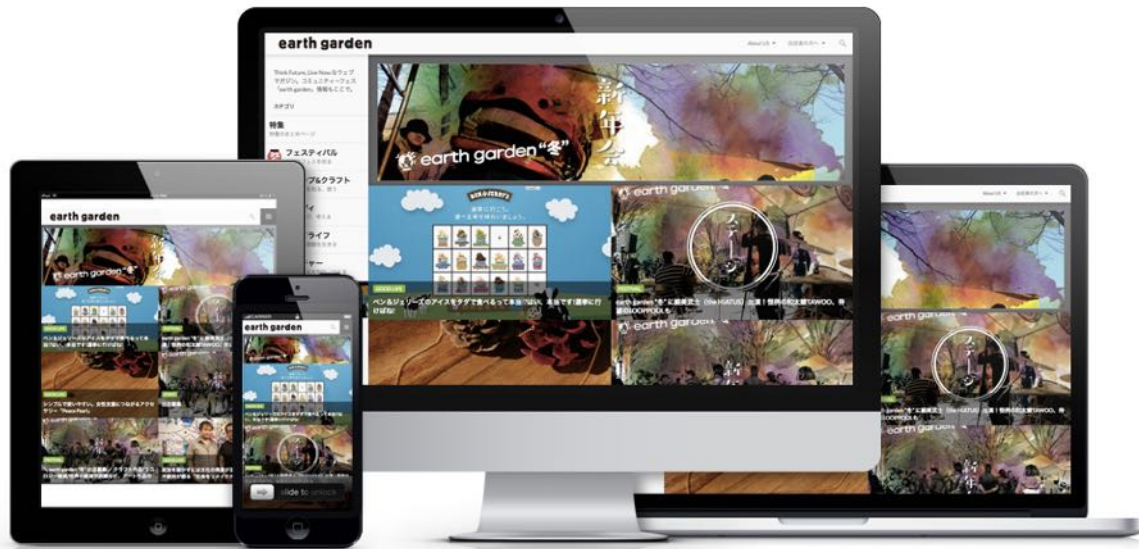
earth garden

About Us

Think Future, Live Nowなウェブマガジン。コミュニティーフェス「earth garden」情報もここで。

カテゴリ

特集

フェスティバル

プクラフト

ライフ

新年会

earth garden "冬"

BEN & JERRY'S

GOOD LIFE

ベン&ジェリーズのアイスをタダで食べるって本当!?

FESTIVAL

earth garden "冬"に細美武士（the HIATUS）出演！

ステージ

earth garden

earth garden

earth garden

earth garden "冬"

slide to unlock

CARRIER

earth garden

earth garden

ステージ

新年会